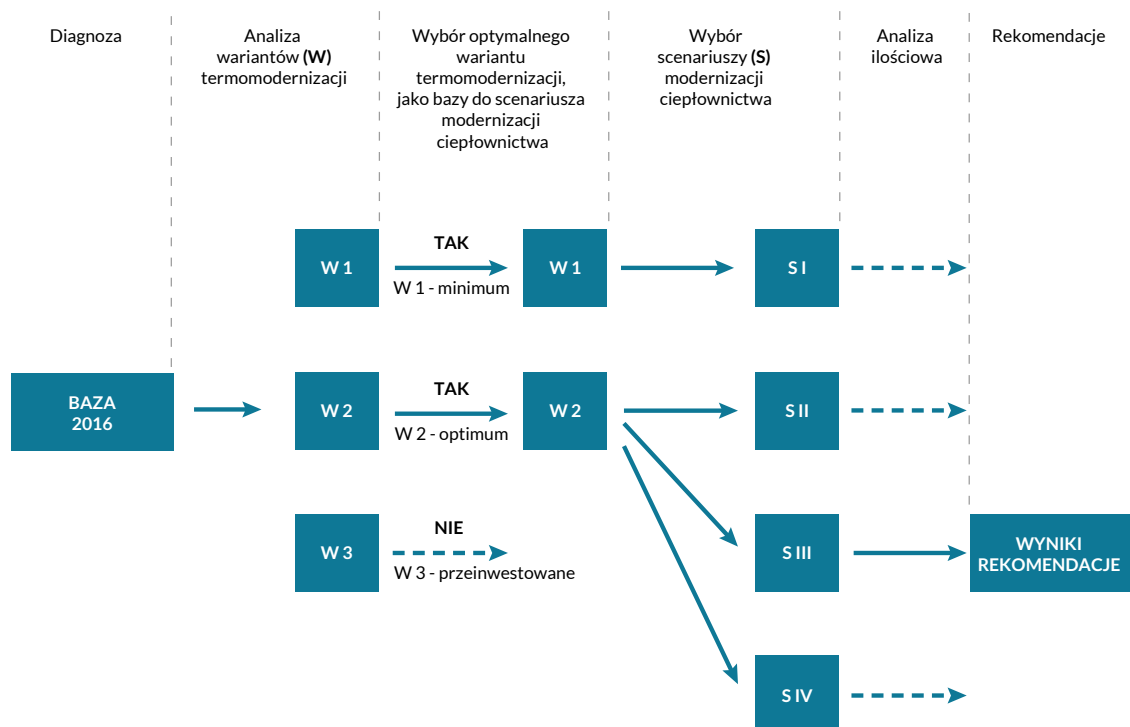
Diagnoza

Analiza wariantów (W) termomodernizacji

Wybór optymalnego wariantu termomodernizacji, jako bazy do scenariusza modernizacji ciepłownictwa

Wybór scenariuszy (S) modernizacji ciepłownictwa

Analiza ilościowa

Rekomendacje

W 1
TAK
W 1 - minimum
W 1
S I

BAZA 2016
W 2
TAK
W 2 - optimum
W 2
S II

W 3
NIE
W 3 - przeinwestowane
S III
WYNIKI REKOMENDACJE

S IV